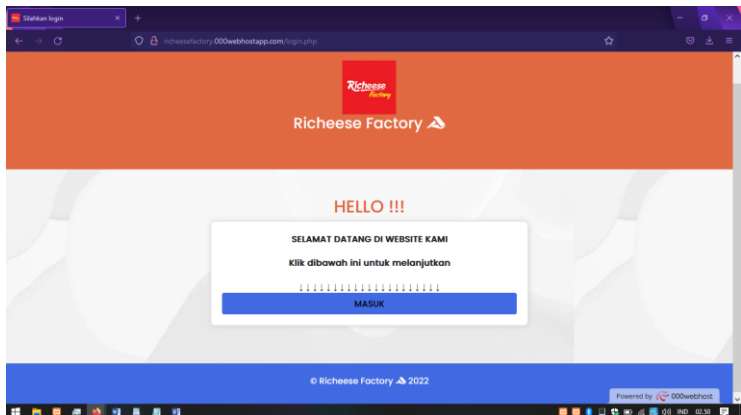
Silahkan login

richeesefactory.000webhostapp.com/login.php

Richeese Factory

Richeese Factory

HELLO !!!

SELAMAT DATANG DI WEBSITE KAMI

Klik dibawah ini untuk melanjutkan

↓↓↓↓↓↓↓↓↓↓↓↓↓↓↓↓↓↓↓↓

MASUK

© Richeese Factory 2022

Powered by 000webhost

IND 02.50